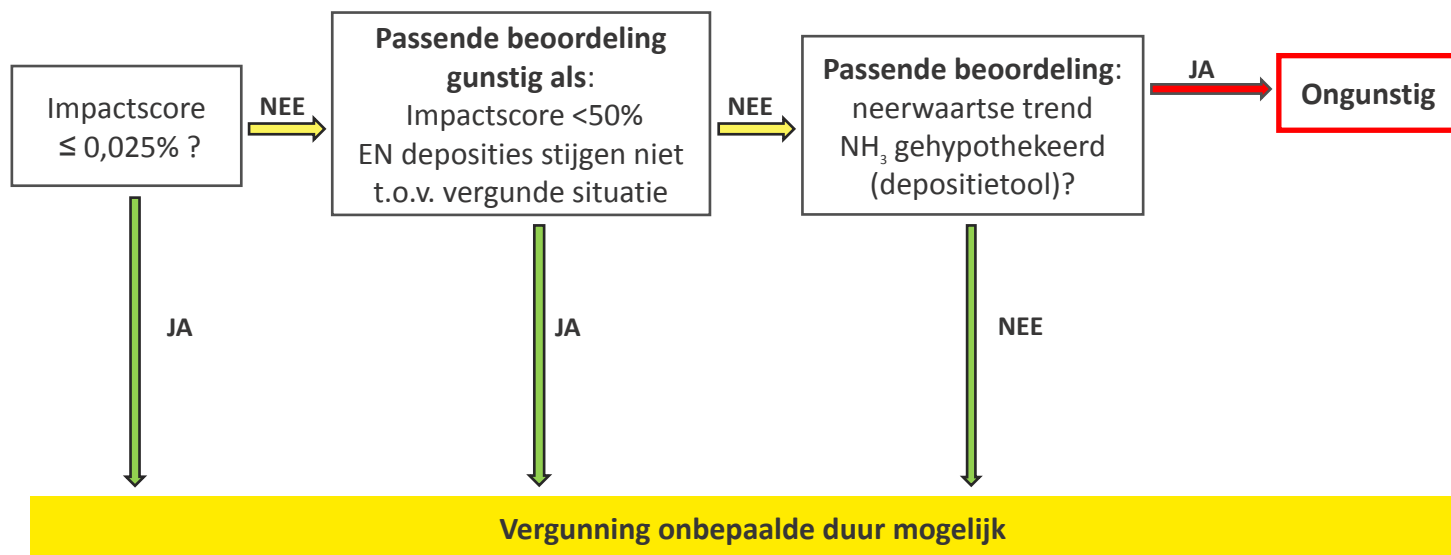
Impactscore $\leq$ 0,025% ?

NEE

**Passende beoordeling gunstig als**:
Impactscore <50%
EN deposities stijgen niet t.o.v. vergunde situatie

NEE

**Passende beoordeling**:
neerwaartse trend $NH_3$ gehypothekeerd (depositietool)?

JA

**Ongunstig**

JA

JA

NEE

**Vergunning onbepaalde duur mogelijk**